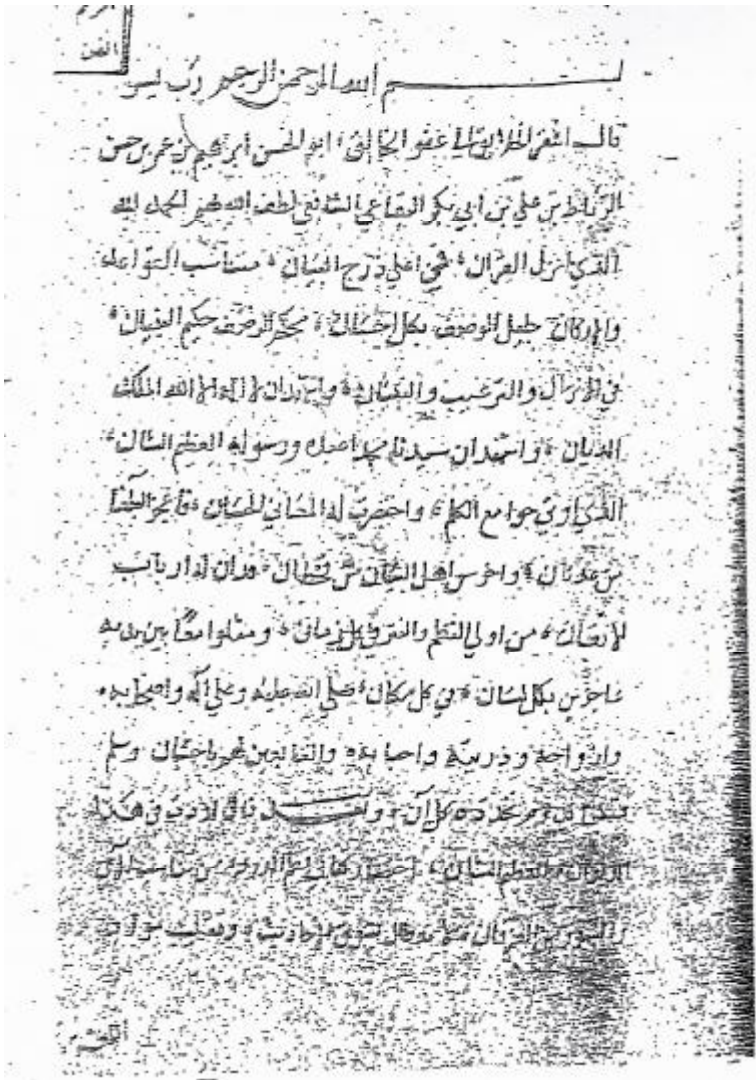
بسم الله الرحمن الرحيم رب يسر

قال الفقير الى ربه العفو الحاني ابو الحسن ابرهيم بن عمر بن حسن الرباط بن علي بن ابي بكر البقاعي الشافعي لطف الله به الحمد لله الذي انزل القرآن في اعلى درج البيان مناسب الفواصل والاركان جليل الوصف بكل احسان محكم الرصف حكيم الفصال في الاوصال والترغيب والبشارة وانذار واشهد ان لا اله الا الله الملك الديان واشهد ان سيدنا محمدا عبده ورسوله العظيم الشان الذي اوتي جوامع الكلم واختصر له المعاني اختصارا فاعجز البلغا من عدنان واخرس اهل الشان من قحطان وان لو ارباب الافصاح من اولي النظم والنثر في كل زمان ومثلوا معا من بين يديه عاجزين بكل لسان في كل مكان صلى الله عليه وعلى آله واصحابه وازواجه وذريته واحبابه والتابعين لهم باحسان وسلم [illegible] كل آن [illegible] في هذا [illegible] العظيم الشان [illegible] الدرر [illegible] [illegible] القرآن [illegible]

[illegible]